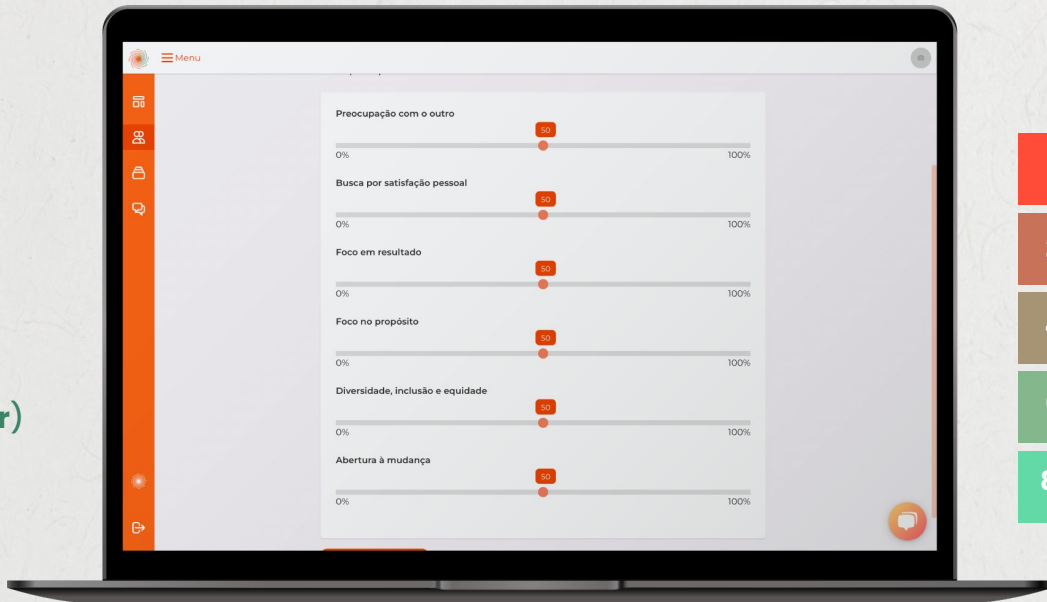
Menu

Preocupação com o outro
50
0%
100%

Busca por satisfação pessoal
50
0%
100%

Foco em resultado
50
0%
100%

Foco no propósito
50
0%
100%

Diversidade, inclusão e equidade
50
0%
100%

Abertura à mudança
50
0%
100%

r)